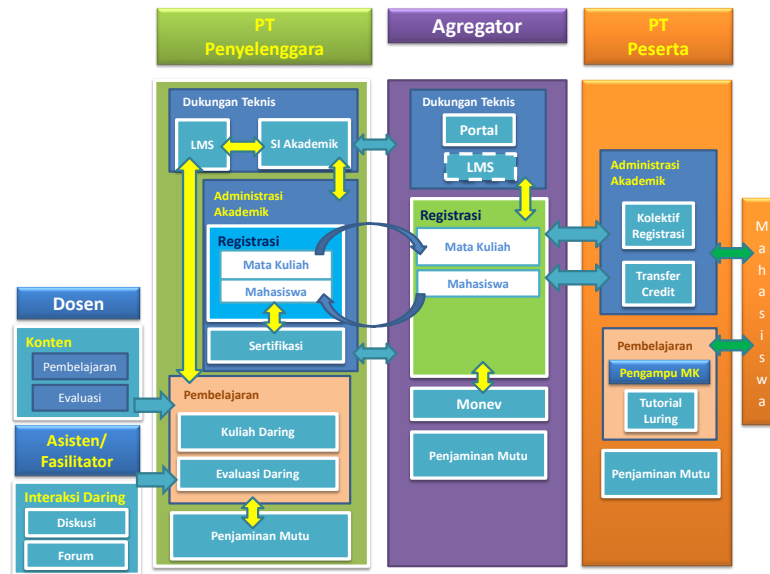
PT Penyelenggara

Agregator

PT Peserta

Dukungan Teknis

LMS

SI Akademik

Administrasi Akademik

Registrasi

Mata Kuliah

Mahasiswa

Sertifikasi

Pembelajaran

Kuliah Daring

Evaluasi Daring

Penjaminan Mutu

Dukungan Teknis

Portal

LMS

Registrasi

Mata Kuliah

Mahasiswa

Monev

Penjaminan Mutu

Administrasi Akademik

Kolektif Registrasi

Transfer Credit

Pembelajaran

Pengampu MK

Tutorial Luring

Penjaminan Mutu

Mahasiswa

Dosen

Konten

Pembelajaran

Evaluasi

Asisten/ Fasilitator

Interaksi Daring

Diskusi

Forum